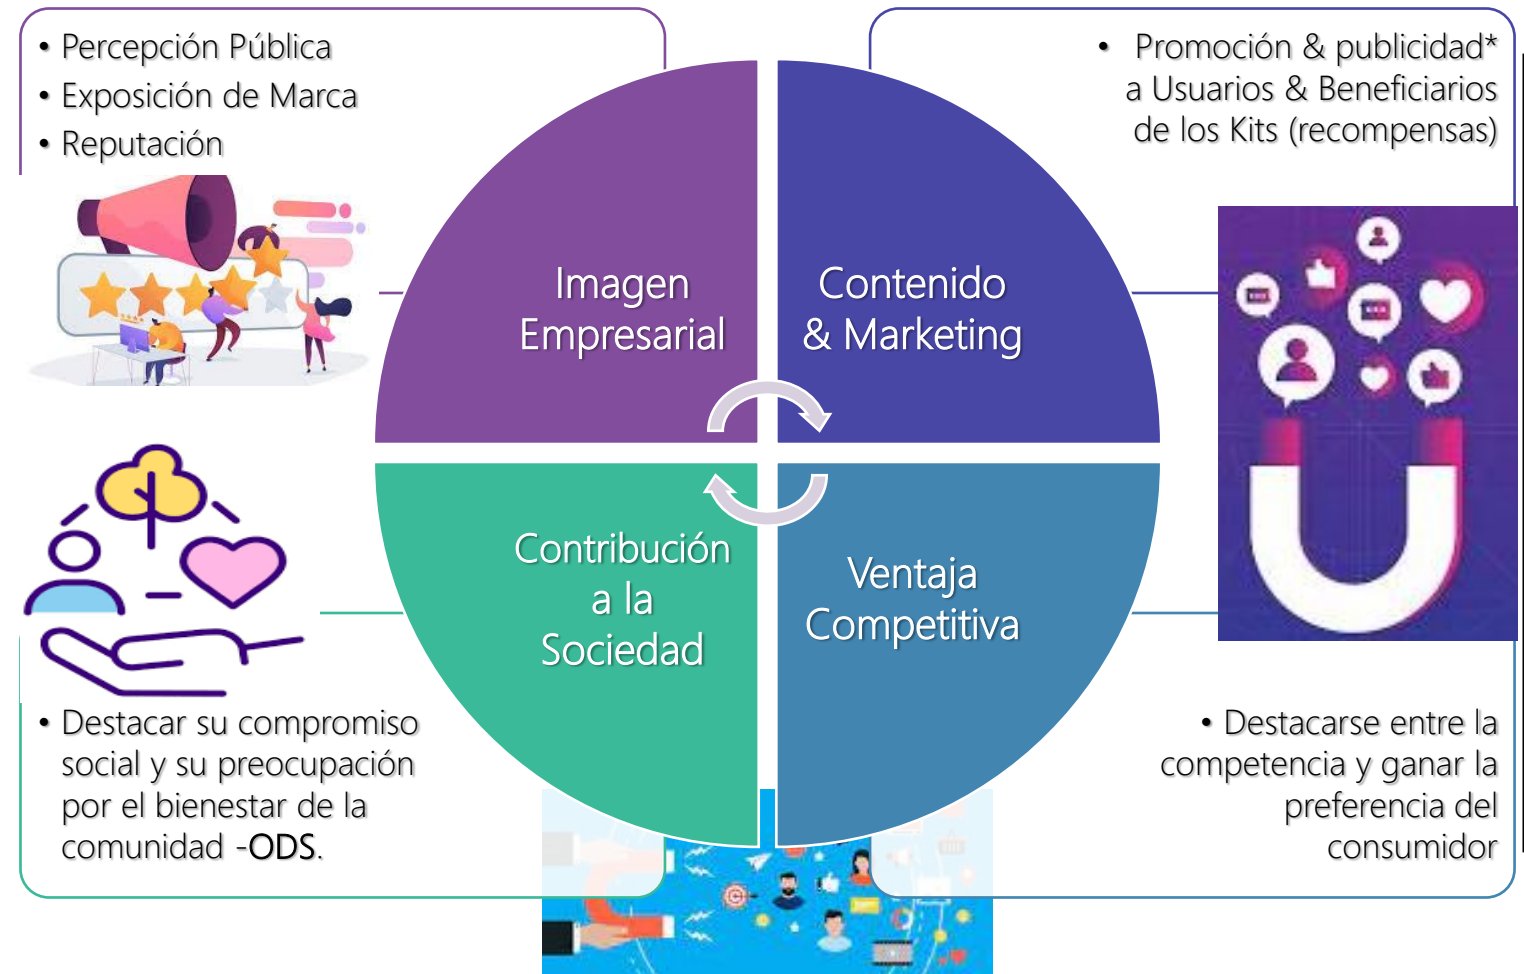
• Percepción Pública
• Exposición de Marca
• Reputación

• Promoción & publicidad* a Usuarios & Beneficiarios de los Kits (recompensas)

Imagen Empresarial

Contenido & Marketing

Contribución a la Sociedad

Ventaja Competitiva

• Destacar su compromiso social y su preocupación por el bienestar de la comunidad -ODS.

• Destacarse entre la competencia y ganar la preferencia del consumidor